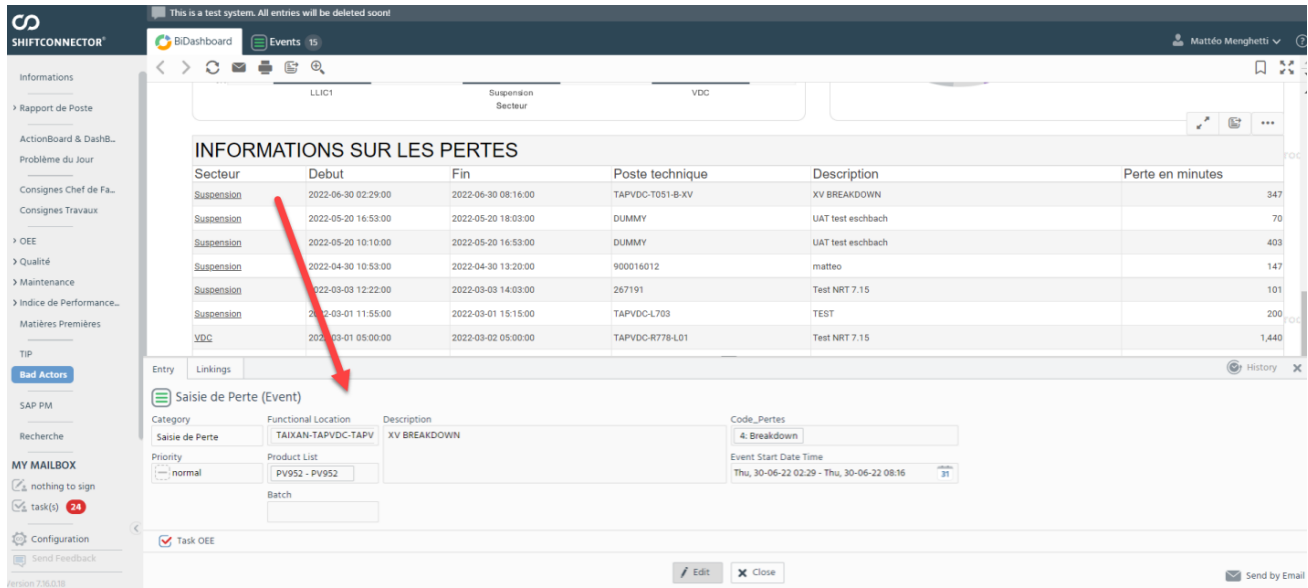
SHIFTCONNECTOR®

This is a test system. All entries will be deleted soon!

BiDashboard
Events 15
Mattéo Menghetti

Informations
› Rapport de Poste
ActionBoard & DashB...
Problème du Jour
Consignes Chef de Fa...
Consignes Travaux
› OEE
› Qualité
› Maintenance
› Indice de Performance...
Matières Premières
TIP
Bad Actors
SAP PM
Recherche
MY MAILBOX
nothing to sign
task(s) 24
Configuration
Send Feedback
Version 7.16.0.18

LLIC1
Suspension
VDC
Secteur

INFORMATIONS SUR LES PERTES

| Secteur | Debut | Fin | Poste technique | Description | Perte en minutes |
|---|---|---|---|---|---|
| Suspension | 2022-06-30 02:29:00 | 2022-06-30 08:16:00 | TAPVDC-T051-B-XV | XV BREAKDOWN | 347 |
| Suspension | 2022-05-20 16:53:00 | 2022-05-20 18:03:00 | DUMMY | UAT test eschbach | 70 |
| Suspension | 2022-05-20 10:10:00 | 2022-05-20 16:53:00 | DUMMY | UAT test eschbach | 403 |
| Suspension | 2022-04-30 10:53:00 | 2022-04-30 13:20:00 | 900016012 | matteo | 147 |
| Suspension | 2022-03-03 12:22:00 | 2022-03-03 14:03:00 | 267191 | Test NRT 7.15 | 101 |
| Suspension | 2022-03-01 11:55:00 | 2022-03-01 15:15:00 | TAPVDC-L703 | TEST | 200 |
| VDC | 2022-03-01 05:00:00 | 2022-03-02 05:00:00 | TAPVDC-R778-L01 | Test NRT 7.15 | 1,440 |

Entry
Linkings
History

Saisie de Perte (Event)

Category
Saisie de Perte
Functional Location
TAIXAN-TAPVDC-TAPV
Description
XV BREAKDOWN
Code_Pertes
4. Breakdown
Priority
normal
Product List
PV952 - PV952
Event Start Date Time
Thu, 30-06-22 02:29 - Thu, 30-06-22 08:16
Batch

Task OEE

Edit
Close
Send by Email